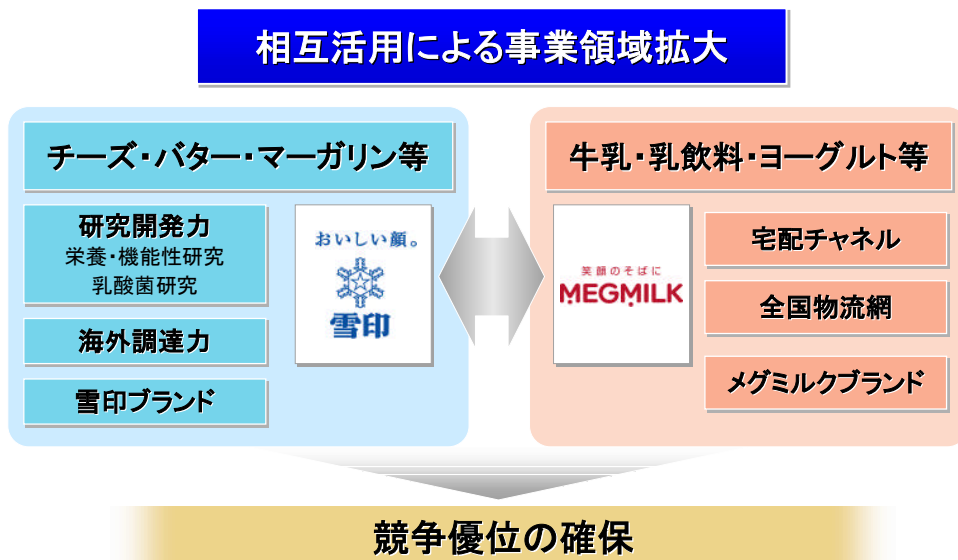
相互活用による事業領域拡大

チーズ・バター・マーガリン等

研究開発力
栄養・機能性研究
乳酸菌研究

海外調達力

雪印ブランド

おいしい顔。
雪印

牛乳・乳飲料・ヨーグルト等

笑顔のそばに
MEGMILK

宅配チャネル

全国物流網

メグミルクブランド

競争優位の確保